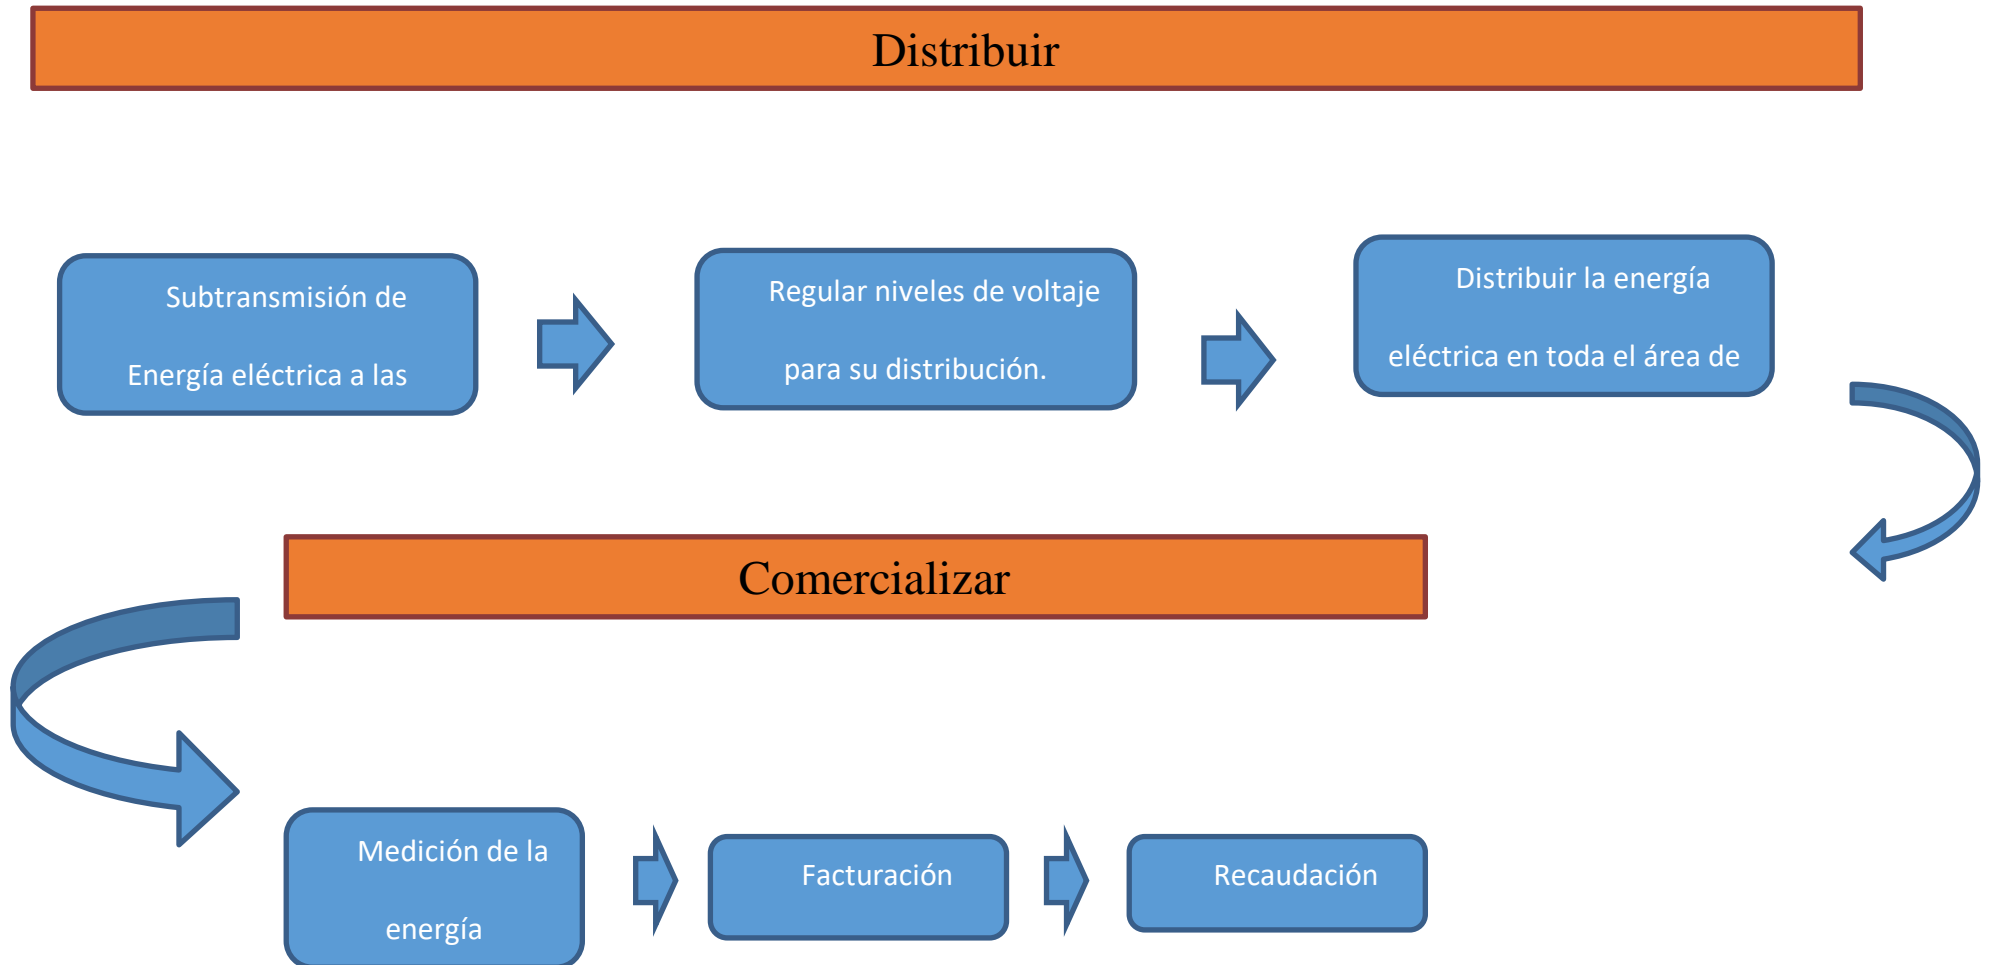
Distribuir

Subtransmisión de

Energía eléctrica a las

Regular niveles de voltaje

para su distribución.

Distribuir la energía

eléctrica en toda el área de

Comercializar

Medición de la

energía

Facturación

Recaudación